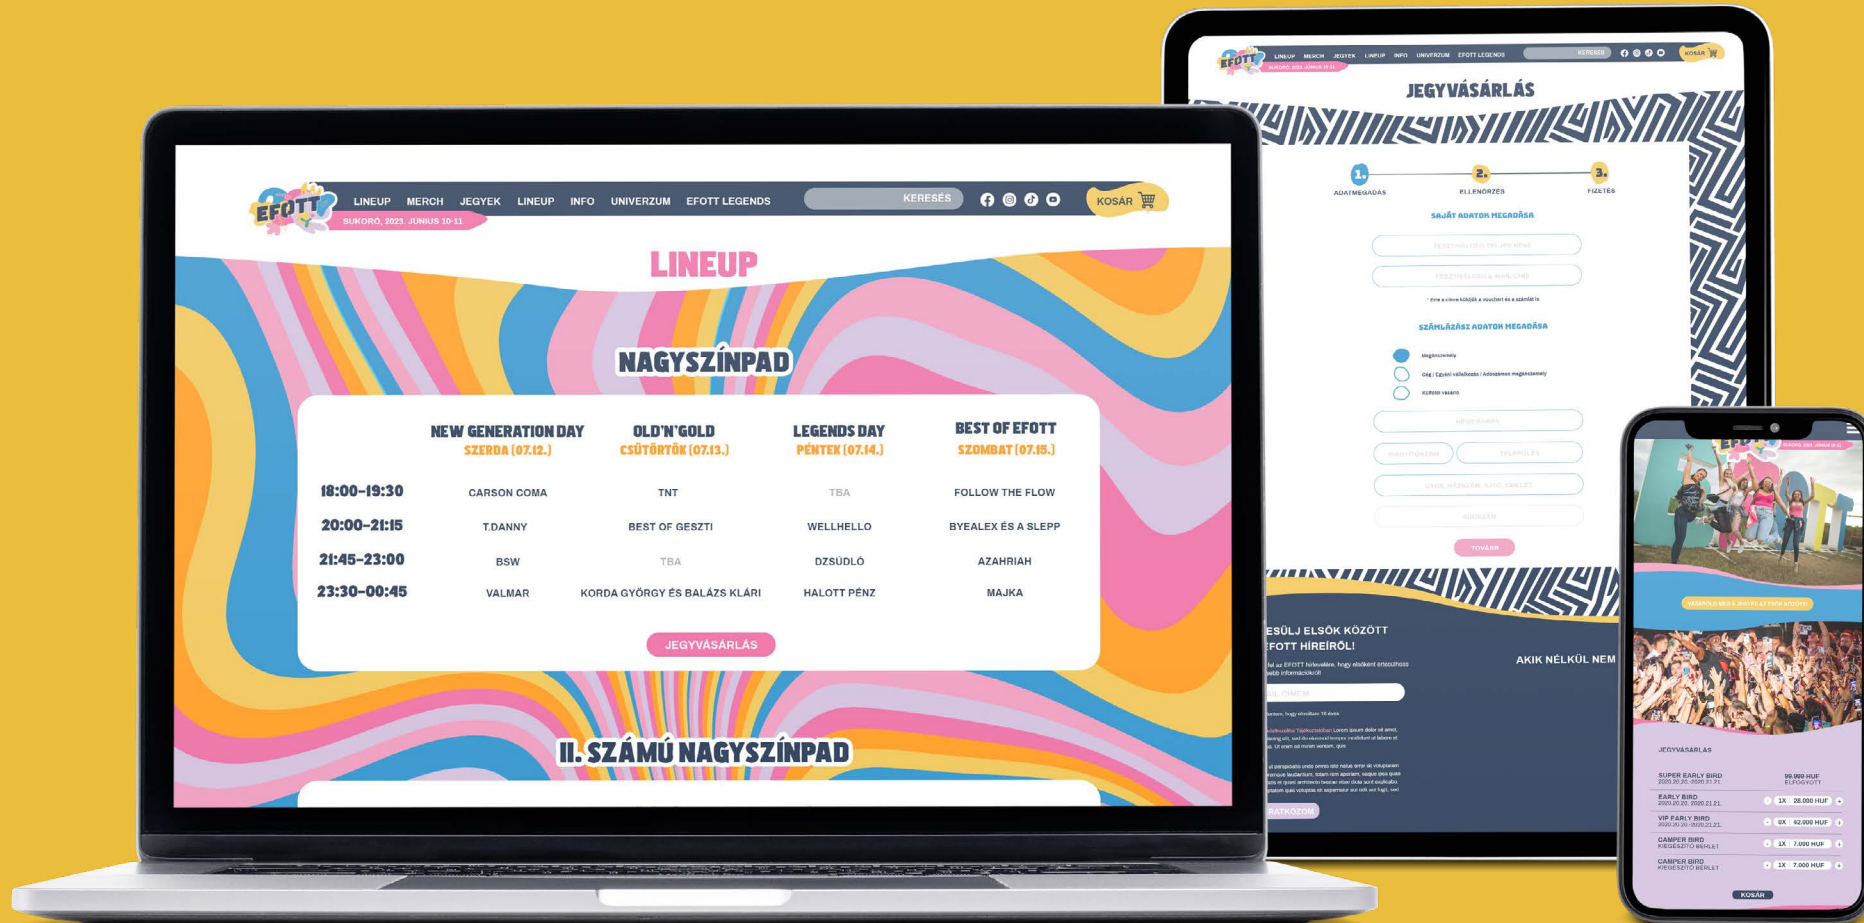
EFOTT
LINEUP MERCH JEGYEK LINEUP INFO UNIVERZUM EFOTT LEGENDS
KERESÉS
KOSÁR
SUKORÓ, 2023. JÚNIUS 10-11

LINEUP

NAGYSZÍNPAD

| | NEW GENERATION DAY SZERDA (07.12.) | OLD'N'GOLD CSÜTÖRTÖK (07.13.) | LEGENDS DAY PÉNTEK (07.14.) | BEST OF EFOTT SZOMBAT (07.15.) |
|---|---|---|---|---|
| 18:00-19:30 | CARSON COMA | TNT | TBA | FOLLOW THE FLOW |
| 20:00-21:15 | T.DANNY | BEST OF GESZTI | WELLHELLO | BYEALEX ÉS A SLEPP |
| 21:45-23:00 | BSW | TBA | DZSÚDLÓ | AZAHRIAH |
| 23:30-00:45 | VALMAR | KORDA GYÖRGY ÉS BALÁZS KLÁRI | HALOTT PÉNZ | MAJKA |

JEGYVÁSÁRLÁS

II. SZÁMÚ NAGYSZÍNPAD

EFOTT
LINEUP MERCH JEGYEK LINEUP INFO UNIVERZUM EFOTT LEGENDS
KERESÉS
KOSÁR

JEGYVÁSÁRLÁS

1. ADATMEGADÁS
2. ELLENŐRZÉS
3. FIZETÉS

SAJÁT ADATOK MEGADÁSA

SZÁMLÁZÁSI ADATOK MEGADÁSA

TOVÁBB

ESÜLJ ELSŐK KÖZÖTT
FOTT HÍREIRŐL!

AKIK NÉLKÜL NEM

RATKOZOM

JEGYVÁSÁRLÁS
SUPER EARLY BIRD
99.990 HUF
ELFOGYOTT
EARLY BIRD
1X 28.000 HUF
VIP EARLY BIRD
0X 42.000 HUF
CAMPER BIRD
1X 7.000 HUF
CAMPER BIRD
1X 7.000 HUF
KOSÁR